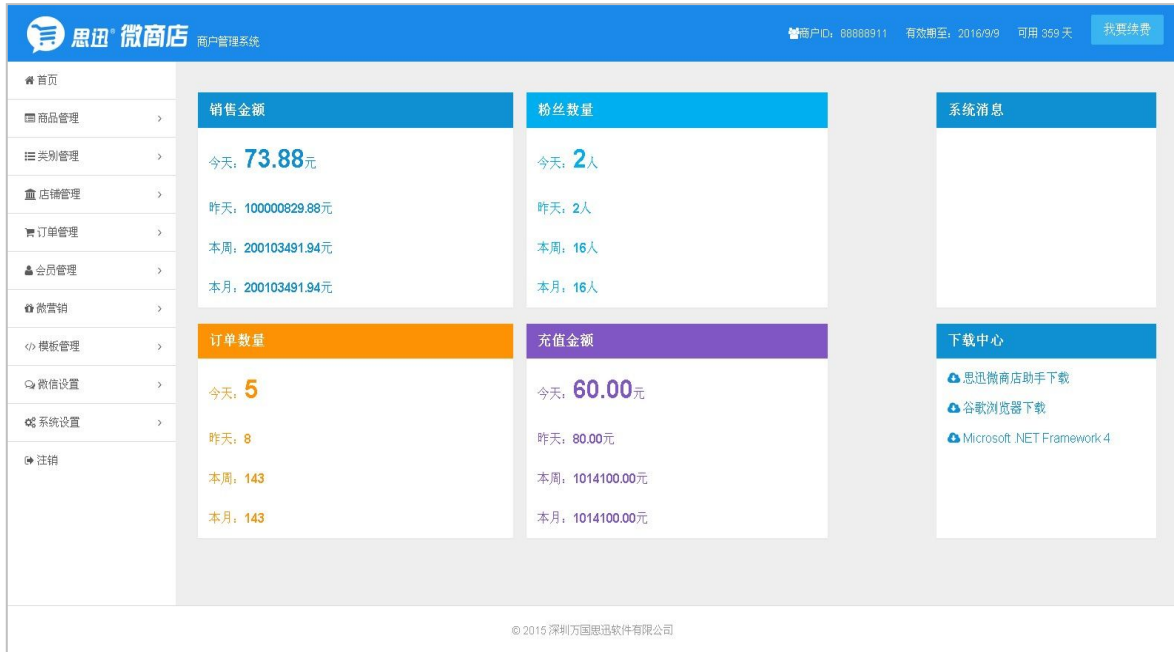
思迅® 微商店 商户管理系统

商户ID：88888911 有效期至：2016/9/9 可用 359 天 我要续费

首页
商品管理
类别管理
店铺管理
订单管理
会员管理
微营销
模板管理
微信设置
系统设置
注销

销售金额
今天：73.88元
昨天：100000829.88元
本周：200103491.94元
本月：200103491.94元

粉丝数量
今天：2人
昨天：2人
本周：16人
本月：16人

系统消息

订单数量
今天：5
昨天：8
本周：143
本月：143

充值金额
今天：60.00元
昨天：80.00元
本周：1014100.00元
本月：1014100.00元

下载中心
思迅微商店助手下载
谷歌浏览器下载
Microsoft .NET Framework 4

© 2015 深圳万国思迅软件有限公司